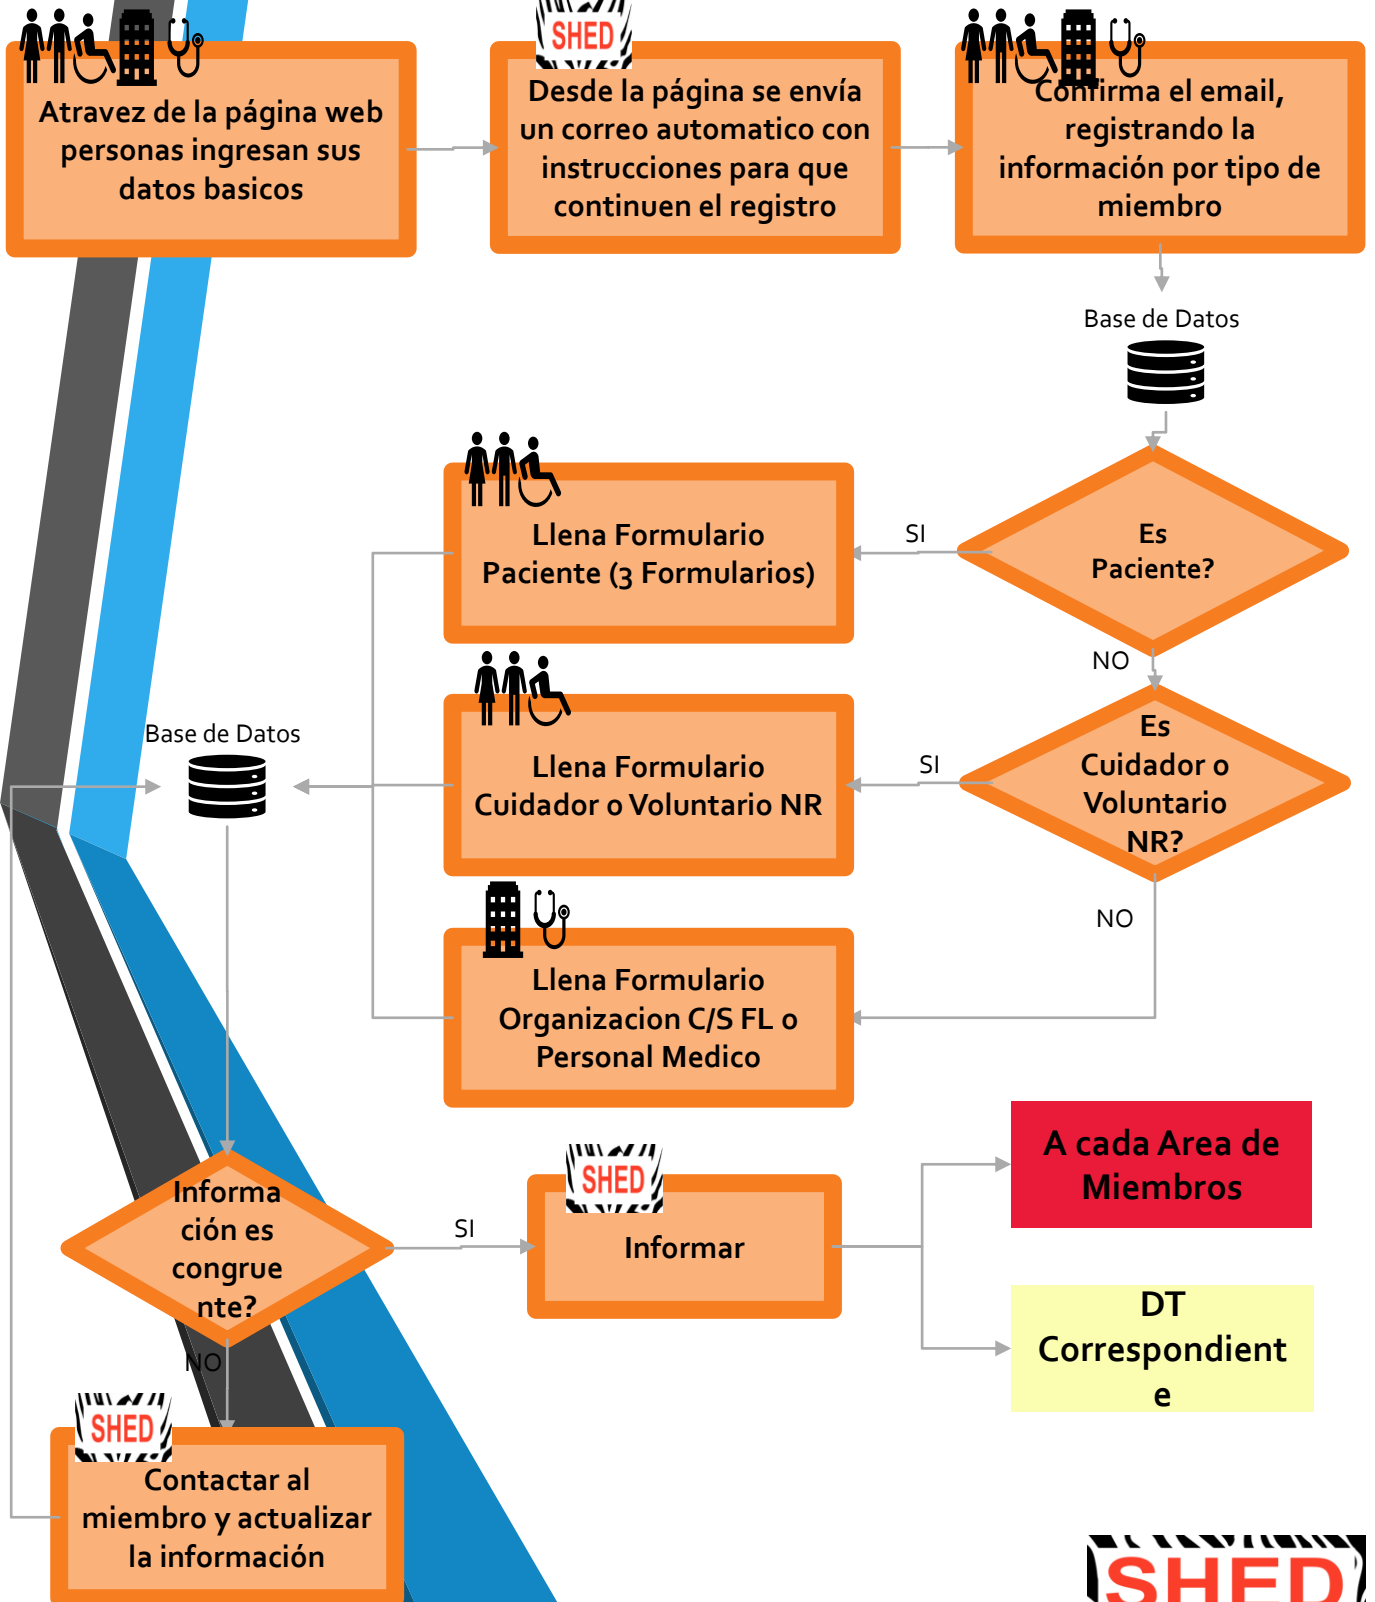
Atravez de la página web personas ingresan sus datos basicos

SHED

Desde la página se envía un correo automatico con instrucciones para que continuen el registro

Confirma el email, registrando la información por tipo de miembro

Base de Datos

Es Paciente?

SI

Llena Formulario Paciente (3 Formularios)

NO

Es Cuidador o Voluntario NR?

SI

Llena Formulario Cuidador o Voluntario NR

NO

Llena Formulario Organizacion C/S FL o Personal Medico

Base de Datos

Información es congruente?

SI

SHED

Informar

A cada Area de Miembros

DT Correspondiente

NO

SHED

Contactar al miembro y actualizar la información

SHED